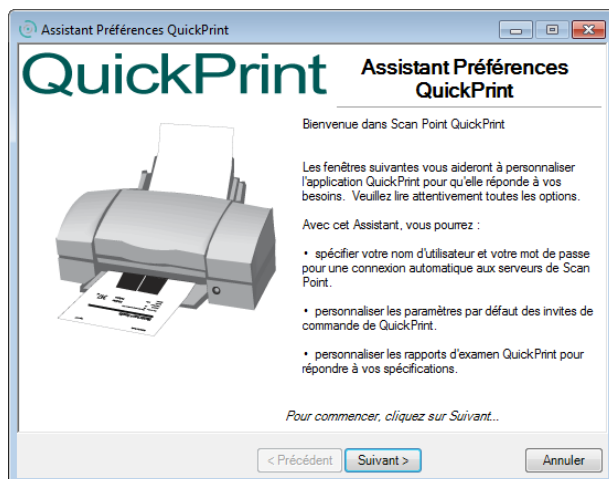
Assistant Préférences QuickPrint

QuickPrint

Assistant Préférences QuickPrint

Bienvenue dans Scan Point QuickPrint

Les fenêtres suivantes vous aideront à personnaliser l'application QuickPrint pour qu'elle réponde à vos besoins. Veuillez lire attentivement toutes les options.

Avec cet Assistant, vous pourrez :

• spécifier votre nom d'utilisateur et votre mot de passe pour une connexion automatique aux serveurs de Scan Point.

• personnaliser les paramètres par défaut des invites de commande de QuickPrint.

• personnaliser les rapports d'examen QuickPrint pour répondre à vos spécifications.

Pour commencer, cliquez sur Suivant...

< Précédent Suivant > Annuler